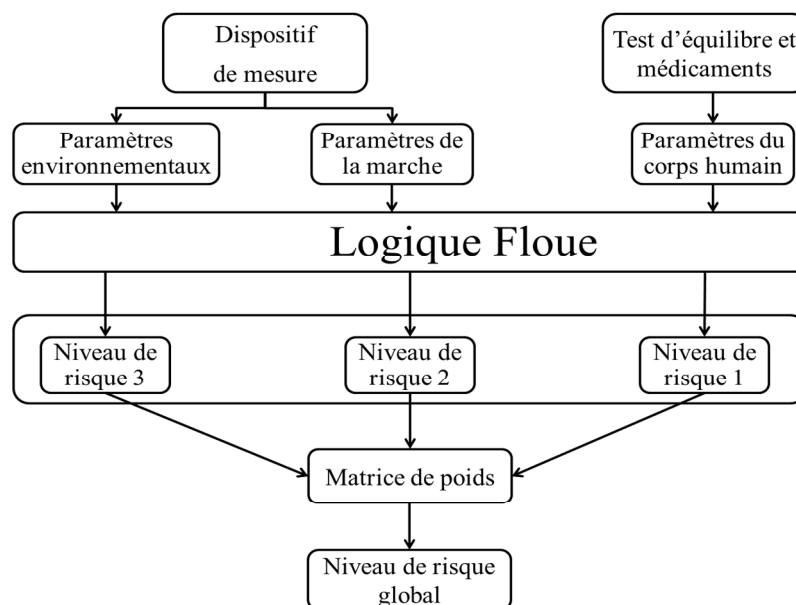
Dispositif de mesure

Test d'équilibre et médicaments

Paramètres environnementaux

Paramètres de la marche

Paramètres du corps humain

Logique Floue

Niveau de risque 3

Niveau de risque 2

Niveau de risque 1

Matrice de poids

Niveau de risque global